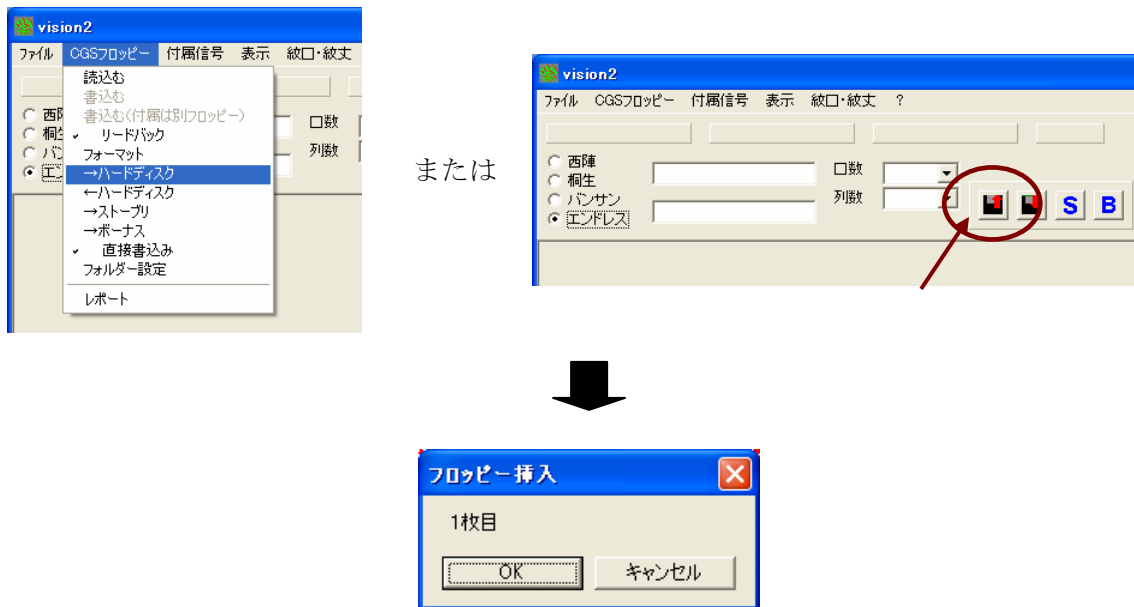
vision2

ファイル CGSフロッピー 付属信号 表示 紋口・紋丈

読込む
書込む
書込む(付属は別フロッピー)
✓ リードバック
フォーマット
→ハードディスク
←ハードディスク
→ストーブリ
→ボーナス
✓ 直接書込み
フォルダー設定
レポート

西陣
桐生
バン
エン

口数
列数

または

vision2

ファイル CGSフロッピー 付属信号 表示 紋口・紋丈 ?

西陣
桐生
バンサン
エンドレス

口数
列数

S B

フロッピー挿入

1枚目

OK キャンセル